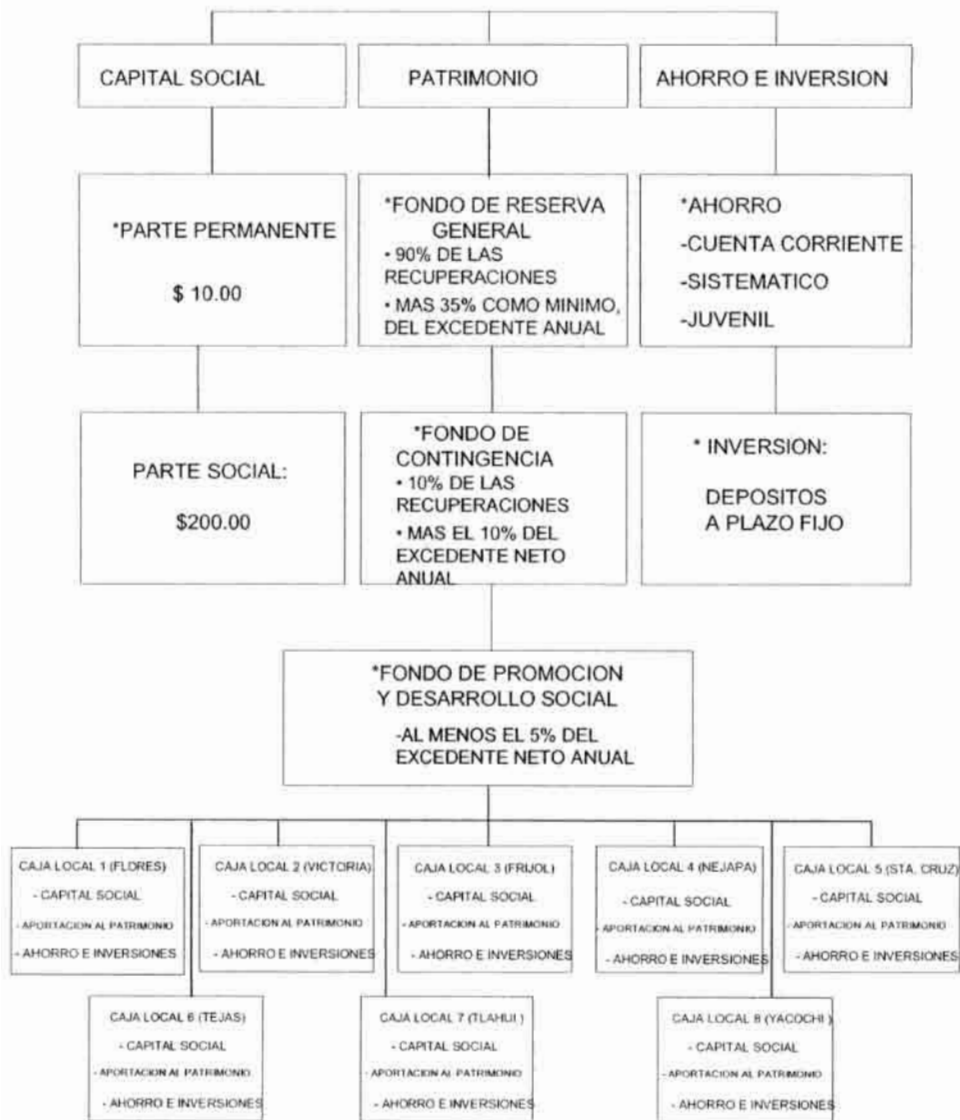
CAPITAL SOCIAL

PATRIMONIO

AHORRO E INVERSION

*PARTE PERMANENTE

$ 10.00

*FONDO DE RESERVA GENERAL
• 90% DE LAS RECUPERACIONES
• MAS 35% COMO MINIMO, DEL EXCEDENTE ANUAL

*AHORRO
-CUENTA CORRIENTE
-SISTEMATICO
-JUVENIL

PARTE SOCIAL:

$200.00

*FONDO DE CONTINGENCIA
• 10% DE LAS RECUPERACIONES
• MAS EL 10% DEL EXCEDENTE NETO ANUAL

* INVERSION:

DEPOSITOS A PLAZO FIJO

*FONDO DE PROMOCION Y DESARROLLO SOCIAL
-AL MENOS EL 5% DEL EXCEDENTE NETO ANUAL

CAJA LOCAL 1 (FLORES)
- CAPITAL SOCIAL
- APORTACION AL PATRIMONIO
- AHORRO E INVERSIONES

CAJA LOCAL 2 (VICTORIA)
- CAPITAL SOCIAL
- APORTACION AL PATRIMONIO
- AHORRO E INVERSIONES

CAJA LOCAL 3 (FRIJOL)
- CAPITAL SOCIAL
- APORTACION AL PATRIMONIO
- AHORRO E INVERSIONES

CAJA LOCAL 4 (NEJAPA)
- CAPITAL SOCIAL
- APORTACION AL PATRIMONIO
- AHORRO E INVERSIONES

CAJA LOCAL 5 (STA. CRUZ)
- CAPITAL SOCIAL
- APORTACION AL PATRIMONIO
- AHORRO E INVERSIONES

CAJA LOCAL 6 (TEJAS)
- CAPITAL SOCIAL
- APORTACION AL PATRIMONIO
- AHORRO E INVERSIONES

CAJA LOCAL 7 (TLAHUI)
- CAPITAL SOCIAL
- APORTACION AL PATRIMONIO
- AHORRO E INVERSIONES

CAJA LOCAL 8 (YACOCHI)
- CAPITAL SOCIAL
- APORTACION AL PATRIMONIO
- AHORRO E INVERSIONES